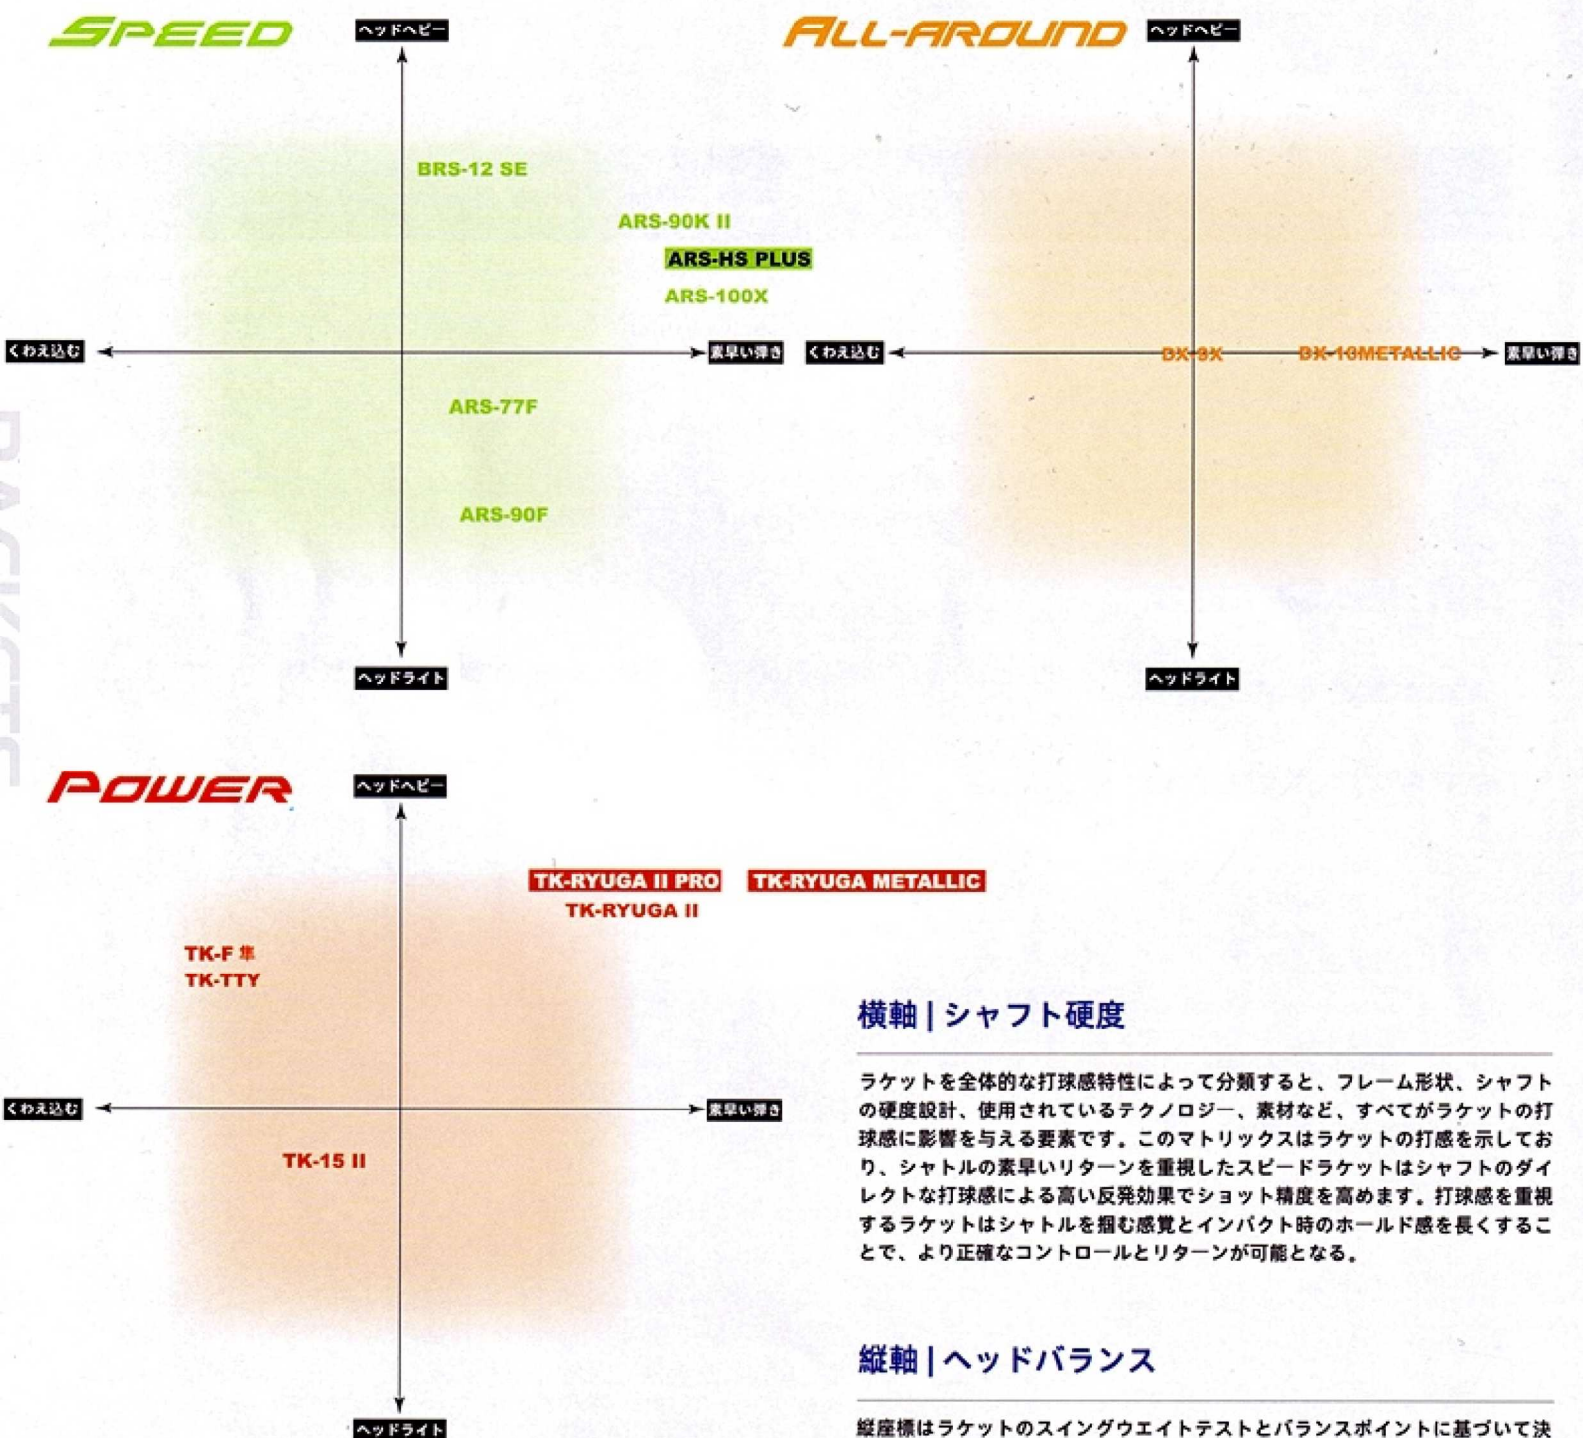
SPEED

ヘッドヘビー

BRS-12 SE

ARS-90K II

ARS-HS PLUS

ARS-100X

くわえ込む

素早い弾き

ARS-77F

ARS-90F

ヘッドライト

ALL-AROUND

ヘッドヘビー

くわえ込む

DX-9X

DX-10METALLIC

素早い弾き

ヘッドライト

POWER

ヘッドヘビー

TK-RYUGA II PRO

TK-RYUGA METALLIC

TK-RYUGA II

TK-F 隼

TK-TTY

くわえ込む

素早い弾き

TK-15 II

ヘッドライト

横軸 | シャフト硬度

ラケットを全体的な打球感特性によって分類すると、フレーム形状、シャフトの硬度設計、使用されているテクノロジー、素材など、すべてがラケットの打球感に影響を与える要素です。このマトリックスはラケットの打感を示しており、シャトルの素早いリターンを重視したスピードラケットはシャフトのダイレクトな打球感による高い反発効果でショット精度を高めます。打球感を重視するラケットはシャトルを掴む感覚とインパクト時のホールド感を長くすることで、より正確なコントロールとリターンが可能となる。

縦軸 | ヘッドバランス

縦座標はラケットのスイングウエイトテストとバランスポイントに基づいて決